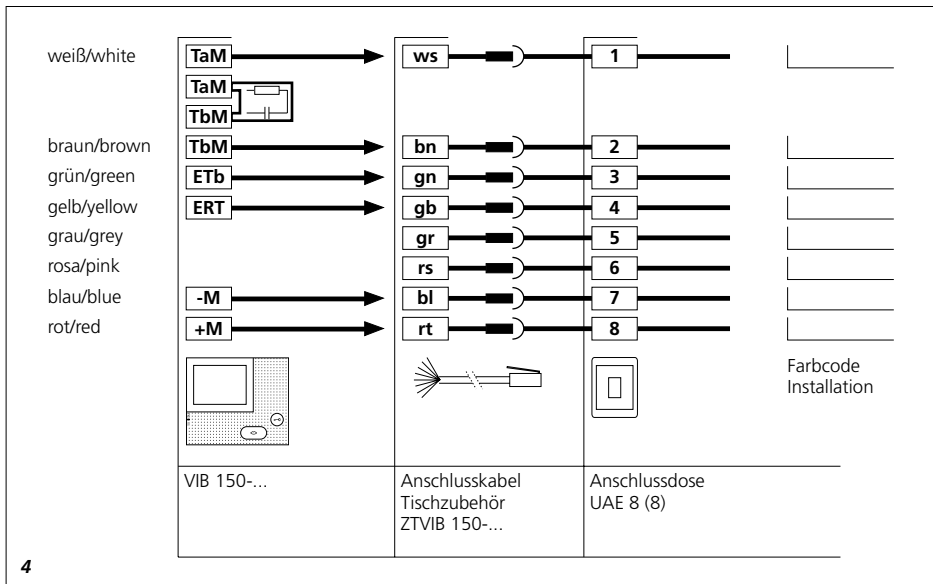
weiß/white
braun/brown
grün/green
gelb/yellow
grau/grey
rosa/pink
blau/blue
rot/red

TaM
TaM
TbM
TbM
ETb
ERT
-M
+M

ws
bn
gn
gb
gr
rs
bl
rt

1
2
3
4
5
6
7
8

Farbcode Installation

VIB 150-...

Anschlusskabel Tischzubehör ZTVIB 150-...

Anschlussdose UAE 8 (8)

4